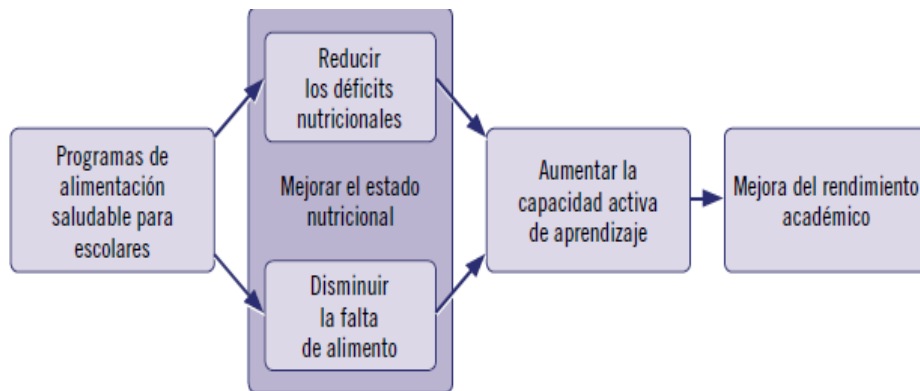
Programas de alimentación saludable para escolares

Reducir los déficits nutricionales

Mejorar el estado nutricional

Disminuir la falta de alimento

Aumentar la capacidad activa de aprendizaje

Mejora del rendimiento académico